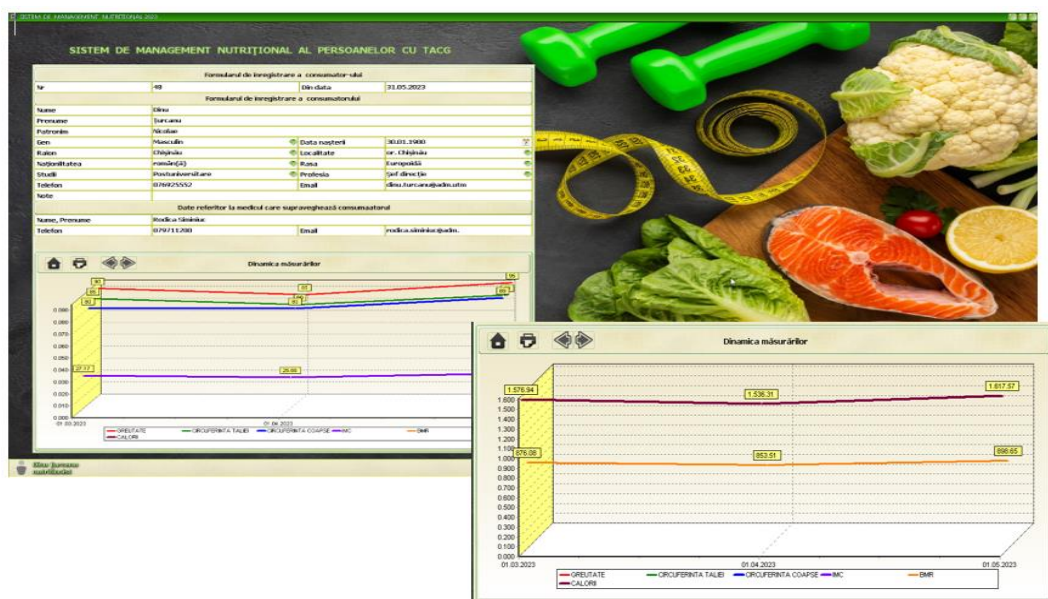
SISTEM DE MANAGEMENT NUTRITIONAL 2023

SISTEM DE MANAGEMENT NUTRIȚIONAL AL PERSOANELOR CU TACG

Formularul de înregistrare a consumator-ului

| Nr | 48 | Din data | 31.05.2023 |
|---|---|---|---|

Formularul de înregistrare a consumatorului

| Nume | Dinu | | |
|---|---|---|---|
| Prenume | Țurcanu | | |
| Patronim | Nicolae | | |
| Gen | Masculin | Data nașterii | 30.01.1980 |
| Raion | Chișinău | Localitate | or. Chișinău |
| Naționalitatea | român(ă) | Rasa | Europoidă |
| Studii | Postuniversitare | Profesia | Șef direcție |
| Telefon | 076925552 | Email | dinu.turcanu@adm.utm |
| Note | | | |

Date referitor la medicul care supraveghează consumatorul

| Nume, Prenume | Rodica Siminiuc | | |
|---|---|---|---|
| Telefon | 079711280 | Email | rodica.siminiuc@adm. |

Dinamica măsurărilor

90 91 95 86 85 81 85 80 27.17 25.66
0.090 0.080 0.070 0.060 0.050 0.040 0.030 0.020 0.010 0.000
01.03.2023 01.04.2023
GREUTATE CIRCUFERINTA TALIEI CIRCUFERINTA COAPSE IMC BMR CALORII

Dinu Țurcanu nutriționist

Dinamica măsurărilor

1,576.94 1,536.31 1,617.57 976.08 953.51 998.65
1.600 1.500 1.400 1.300 1.200 1.100 1.000 0.900 0.800 0.700 0.600 0.500 0.400 0.300 0.200 0.100 0.000
01.03.2023 01.04.2023 01.05.2023
GREUTATE CIRCUFERINTA TALIEI CIRCUFERINTA COAPSE IMC BMR CALORII